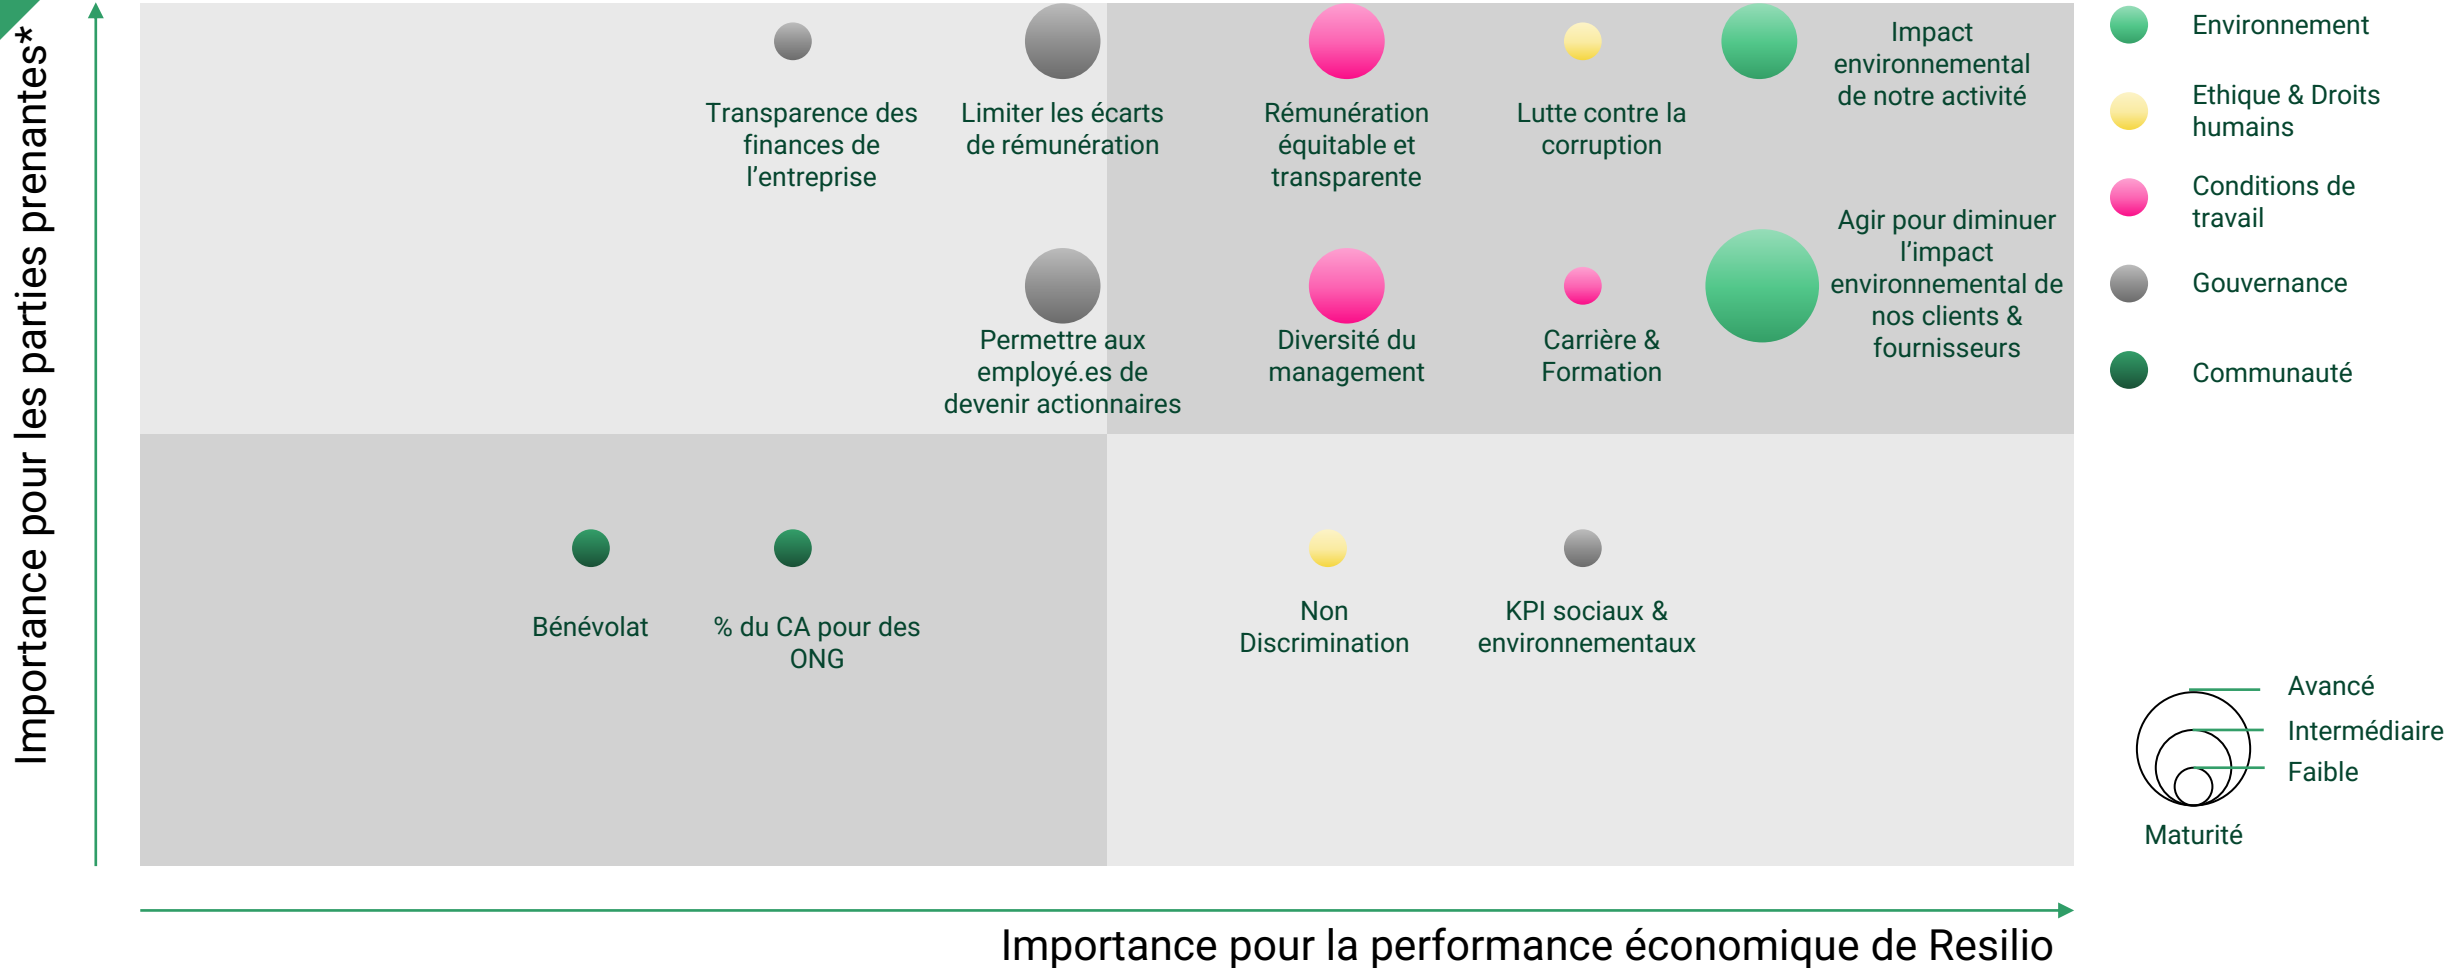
Importance pour les parties prenantes*

Transparence des finances de l’entreprise

Limiter les écarts de rémunération

Rémunération équitable et transparente

Lutte contre la corruption

Impact environnemental de notre activité

Permettre aux employé.es de devenir actionnaires

Diversité du management

Carrière & Formation

Agir pour diminuer l’impact environnemental de nos clients & fournisseurs

Bénévolat

% du CA pour des ONG

Non Discrimination

KPI sociaux & environnementaux

Environnement

Ethique & Droits humains

Conditions de travail

Gouvernance

Communauté

Avancé

Intermédiaire

Faible

Maturité

Importance pour la performance économique de Resilio